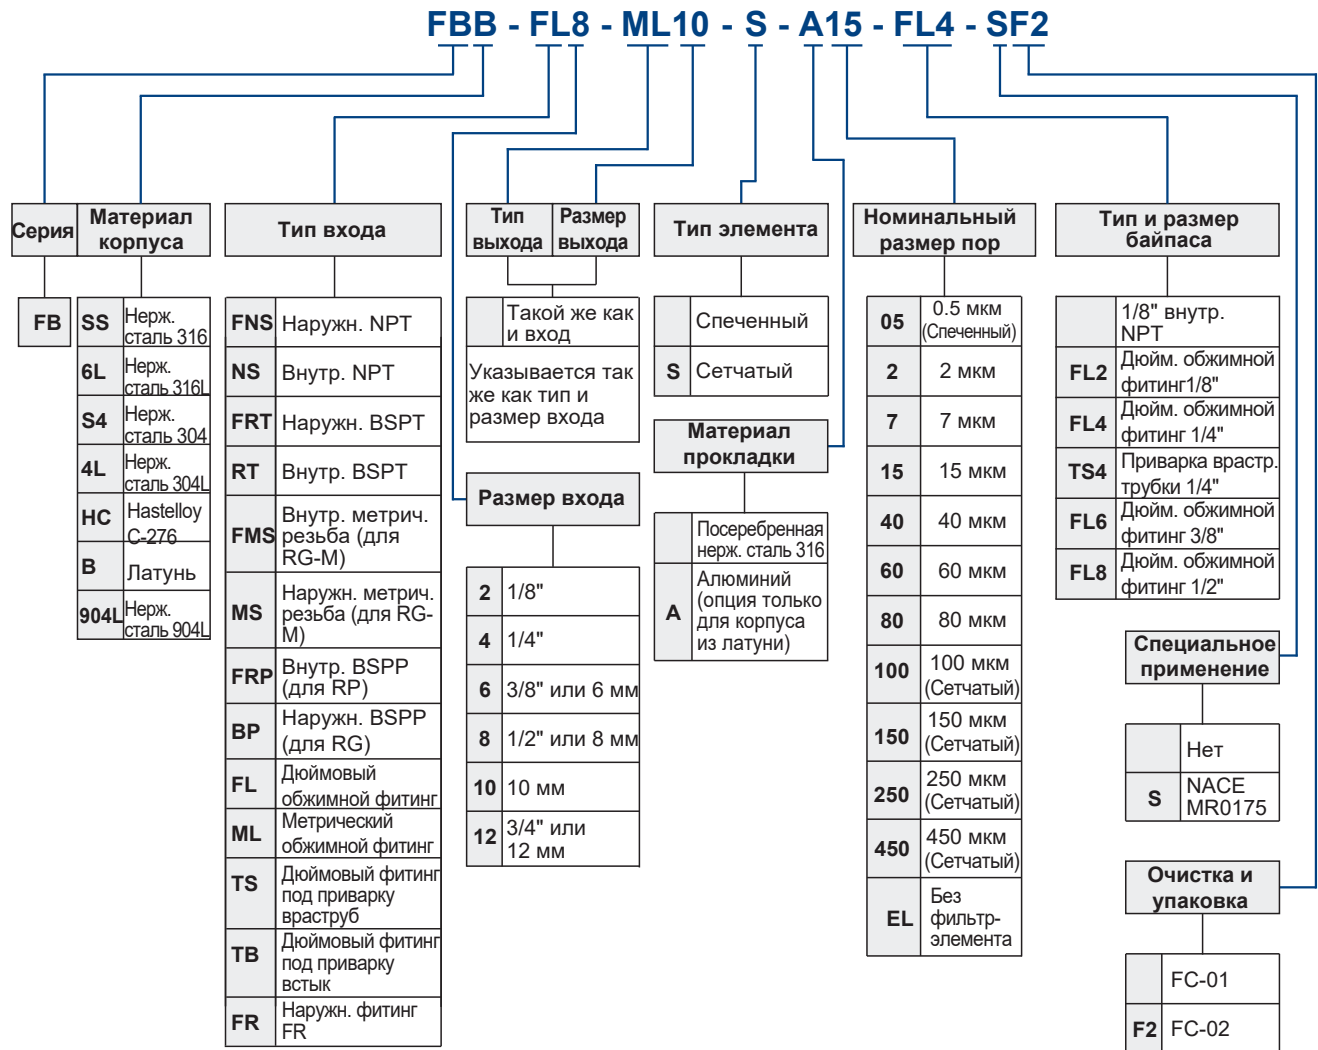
FBB - FL8 - ML10 - S - A15 - FL4 - SF2

| Серия |
|---|
| FB |

| Материал корпуса | |
|---|---|
| SS | Нерж. сталь 316 |
| 6L | Нерж. сталь 316L |
| S4 | Нерж. сталь 304 |
| 4L | Нерж. сталь 304L |
| HC | Hastelloy C-276 |
| B | Латунь |
| 904L | Нерж. сталь 904L |

| Тип входа | |
|---|---|
| FNS | Наружн. NPT |
| NS | Внутр. NPT |
| FRT | Наружн. BSPT |
| RT | Внутр. BSPT |
| FMS | Внутр. метрич. резьба (для RG-M) |
| MS | Наружн. метрич. резьба (для RG-M) |
| FRP | Внутр. BSPP (для RP) |
| BP | Наружн. BSPP (для RG) |
| FL | Дюймовый обжимной фитинг |
| ML | Метрический обжимной фитинг |
| TS | Дюймовый фитинг под приварку враструб |
| TB | Дюймовый фитинг под приварку встык |
| FR | Наружн. фитинг FR |

| Тип выхода | Размер выхода |
|---|---|
| | Такой же как и вход |
| Указывается так же как тип и размер входа | |

| Размер входа | |
|---|---|
| 2 | 1/8" |
| 4 | 1/4" |
| 6 | 3/8" или 6 мм |
| 8 | 1/2" или 8 мм |
| 10 | 10 мм |
| 12 | 3/4" или 12 мм |

| Тип элемента | |
|---|---|
| | Спеченный |
| S | Сетчатый |

| Материал прокладки | |
|---|---|
| | Посеребренная нерж. сталь 316 |
| A | Алюминий (опция только для корпуса из латуни) |

| Номинальный размер пор | |
|---|---|
| 05 | 0.5 мкм (Спеченный) |
| 2 | 2 мкм |
| 7 | 7 мкм |
| 15 | 15 мкм |
| 40 | 40 мкм |
| 60 | 60 мкм |
| 80 | 80 мкм |
| 100 | 100 мкм (Сетчатый) |
| 150 | 150 мкм (Сетчатый) |
| 250 | 250 мкм (Сетчатый) |
| 450 | 450 мкм (Сетчатый) |
| EL | Без фильтр-элемента |

| Тип и размер байпаса | |
|---|---|
| | 1/8" внутр. NPT |
| FL2 | Дюйм. обжимной фитинг1/8" |
| FL4 | Дюйм. обжимной фитинг 1/4" |
| TS4 | Приварка врастр. трубки 1/4" |
| FL6 | Дюйм. обжимной фитинг 3/8" |
| FL8 | Дюйм. обжимной фитинг 1/2" |

| Специальное применение | |
|---|---|
| | Нет |
| S | NACE MR0175 |

| Очистка и упаковка | |
|---|---|
| | FC-01 |
| F2 | FC-02 |